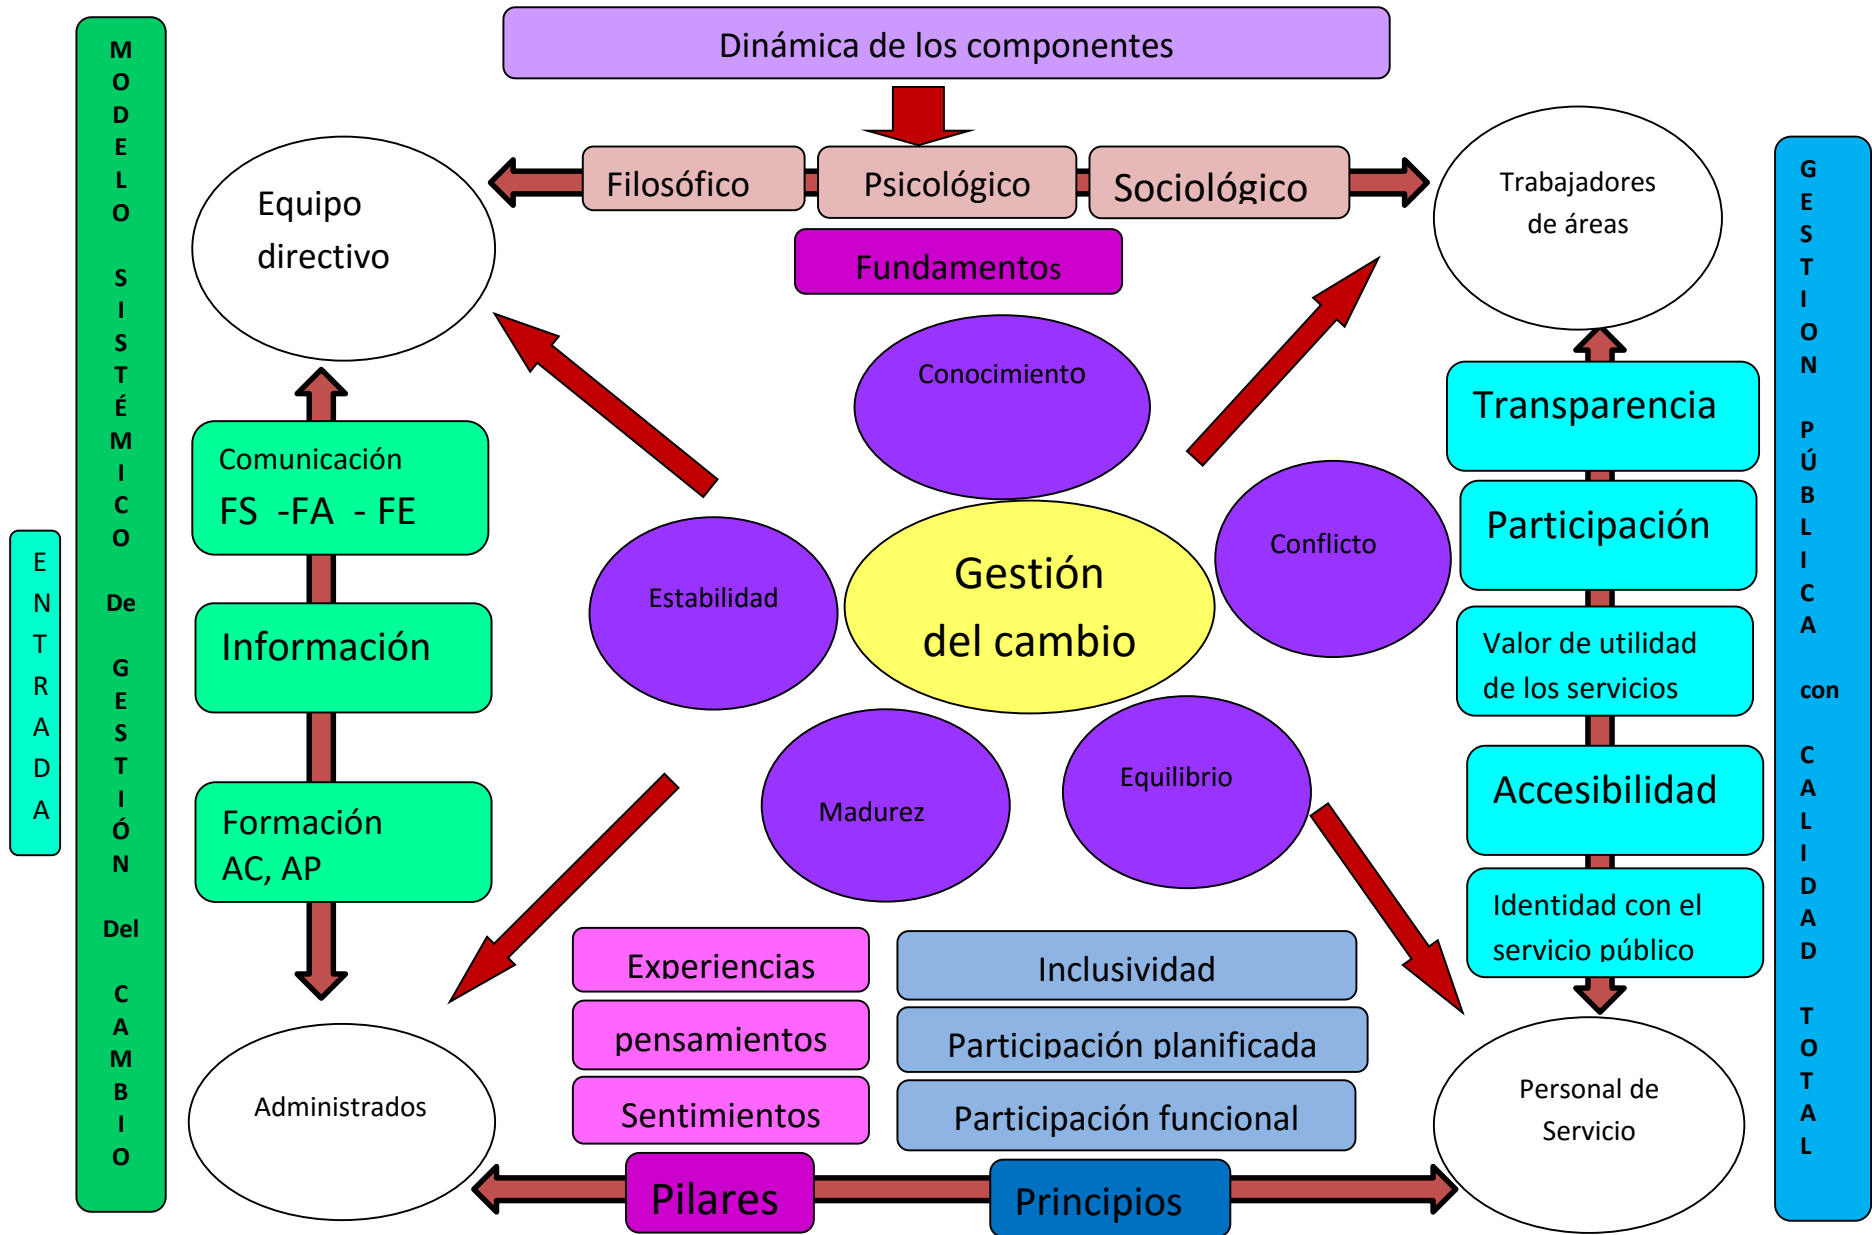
ENTRADA

MODELO SISTÉMICO De GESTIÓN Del CAMBIO

Dinámica de los componentes

Filosófico

Psicológico

Sociológico

Fundamentos

Equipo directivo

Trabajadores de áreas

Comunicación FS -FA - FE

Información

Formación AC, AP

Conocimiento

Estabilidad

Gestión del cambio

Conflicto

Madurez

Equilibrio

Transparencia

Participación

Valor de utilidad de los servicios

Accesibilidad

Identidad con el servicio público

Experiencias

pensamientos

Sentimientos

Inclusividad

Participación planificada

Participación funcional

Administrados

Personal de Servicio

Pilares

Principios

GESTION PÚBLICA con CALIDAD TOTAL